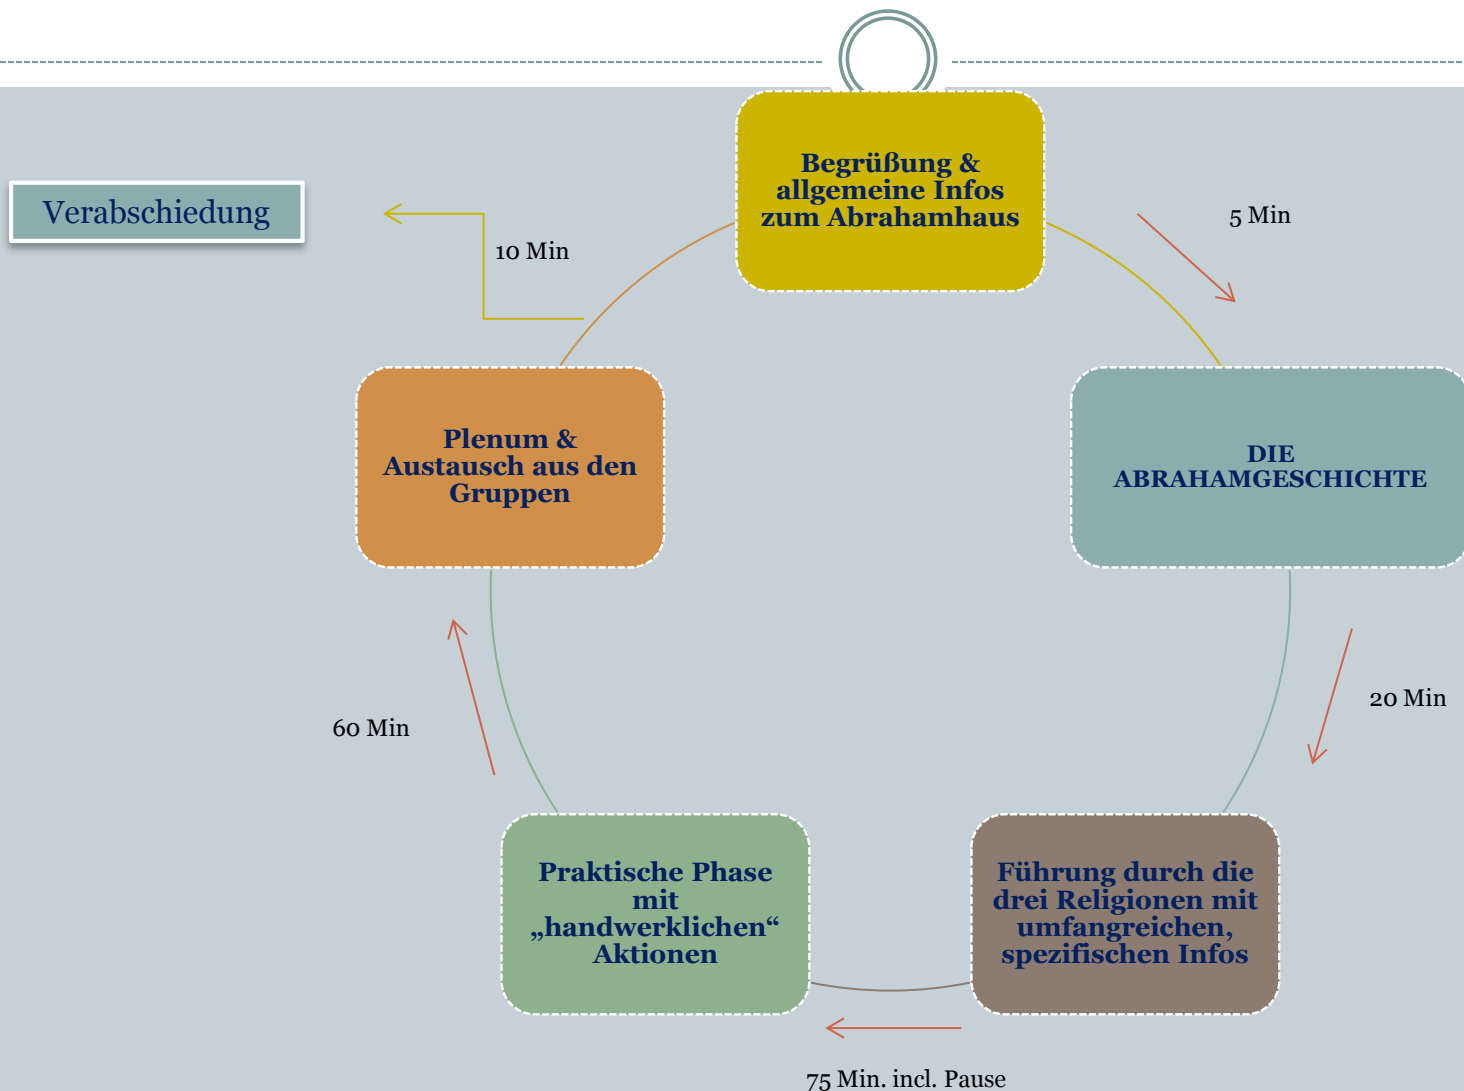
Begrüßung & allgemeine Infos zum Abrahamhaus

5 Min

DIE ABRAHAMGESCHICHTE

20 Min

Führung durch die drei Religionen mit umfangreichen, spezifischen Infos

75 Min. incl. Pause

Praktische Phase mit „handwerklichen“ Aktionen

60 Min

Plenum & Austausch aus den Gruppen

10 Min

Verabschiedung